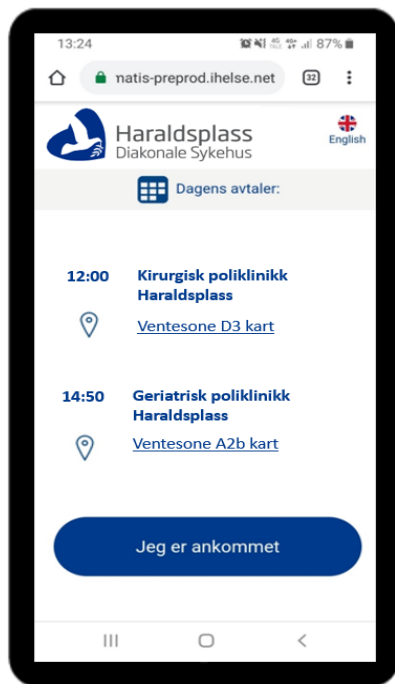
13:24 87%

natis-preprod.ihelse.net 32

Haraldsplass
Diakonale Sykehus

English

Dagens avtaler:

12:00 Kirurgisk poliklinikk Haraldsplass

Ventesone D3 kart

14:50 Geriatrisk poliklinikk Haraldsplass

Ventesone A2b kart

Jeg er ankommet